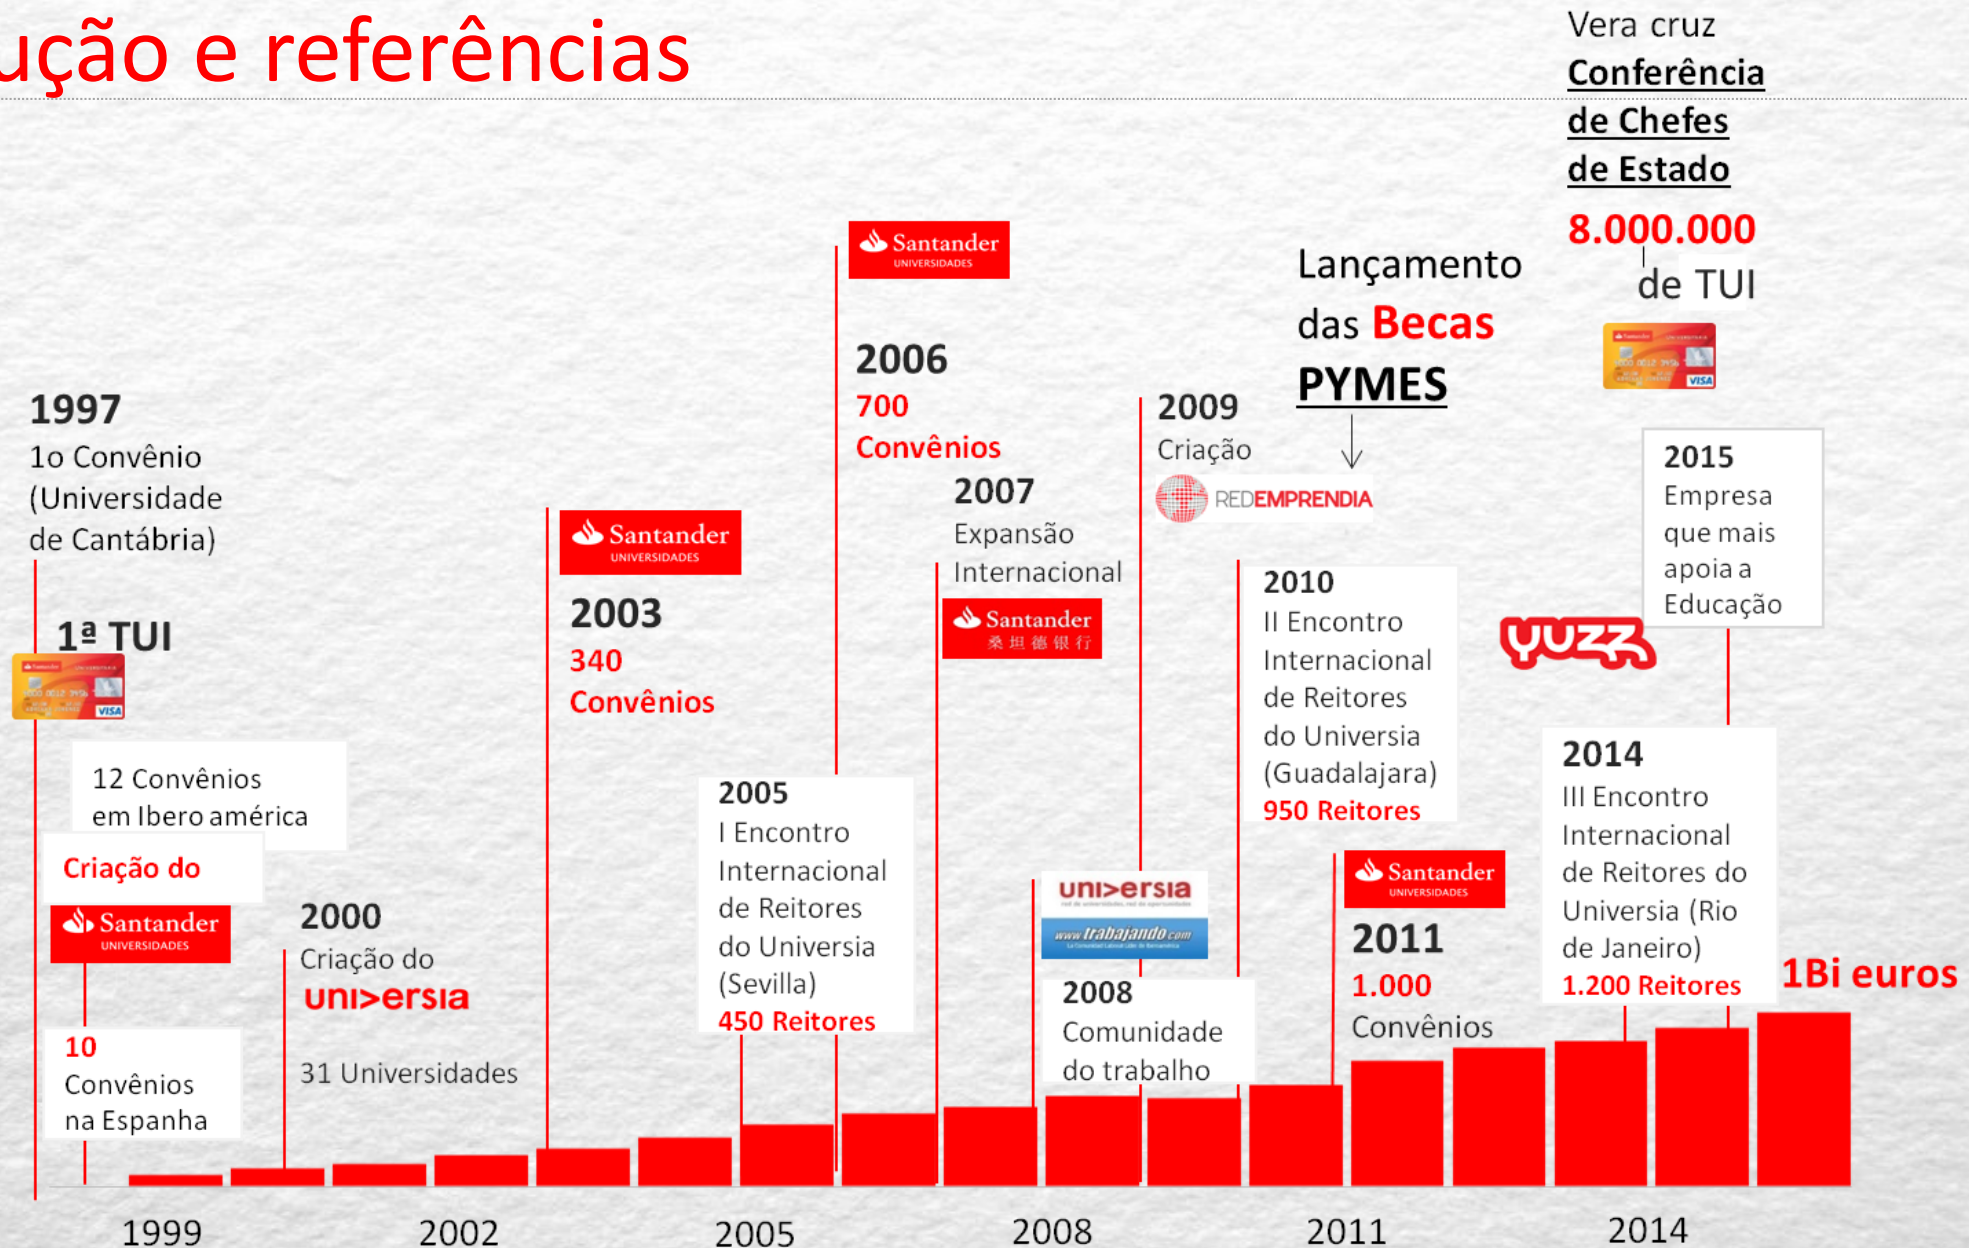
ução e referências

Vera cruz
Conferência de Chefes de Estado
8.000.000 de TUI

Lançamento das Becas PYMES

1997
1o Convênio (Universidade de Cantábria)

1ª TUI

12 Convênios em Ibero américa

Criação do
Santander UNIVERSIDADES

10 Convênios na Espanha

2000
Criação do
universia
31 Universidades

Santander UNIVERSIDADES
2003
340 Convênios

2005
I Encontro Internacional de Reitores do Universia (Sevilla)
450 Reitores

Santander UNIVERSIDADES
2006
700 Convênios

2007
Expansão Internacional
Santander

universia
www.trabajando.com
2008
Comunidade do trabalho

2009
Criação
REDEMPRENDIA

2010
II Encontro Internacional de Reitores do Universia (Guadalajara)
950 Reitores

Santander UNIVERSIDADES
2011
1.000 Convênios

yuzz

2015
Empresa que mais apoia a Educação

2014
III Encontro Internacional de Reitores do Universia (Rio de Janeiro)
1.200 Reitores

1Bi euros

1999 2002 2005 2008 2011 2014